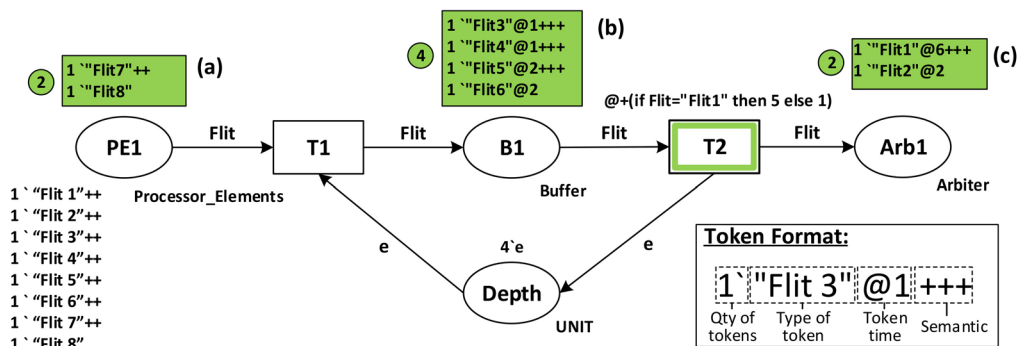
2
1 `"Flit7"++
1 `"Flit8"
(a)

4
1 `"Flit3"@1+++
1 `"Flit4"@1+++
1 `"Flit5"@2+++
1 `"Flit6"@2
(b)

2
1 `"Flit1"@6+++
1 `"Flit2"@2
(c)

@+(if Flit="Flit1" then 5 else 1)

PE1
Flit
T1
Flit
B1
Flit
T2
Flit
Arb1

Processor_Elements
Buffer
Arbiter

1 ` "Flit 1"++
1 ` "Flit 2"++
1 ` "Flit 3"++
1 ` "Flit 4"++
1 ` "Flit 5"++
1 ` "Flit 6"++
1 ` "Flit 7"++
1 ` "Flit 8"

e
4`e
e
Depth
UNIT

Token Format:
1` "Flit 3" @1 +++
Qty of tokens
Type of token
Token time
Semantic